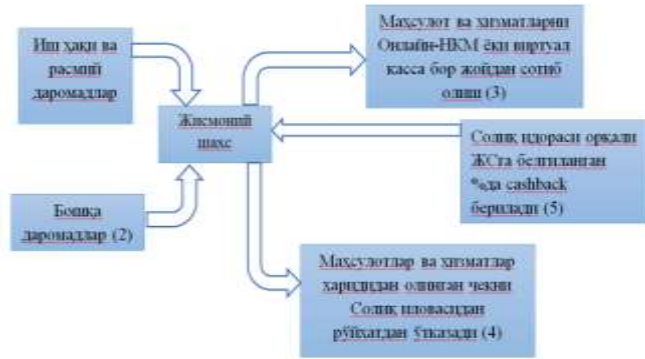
Иш ҳақи ва расмий даромадлар

Жисмоний шахс

Махсулот ва хизматларни Онлайн-НКМ ёки виртуал касса бор жойдан сотиб олиш (3)

Солиқ идораси орқали ЖСга белгиланган %да cashback берилади (5)

Бошқа даромадлар (2)

Маҳсулотлар ва хизматлар харидидан олинган чекни Солиқ иловасидан рўйхатдан ўтказади (4)